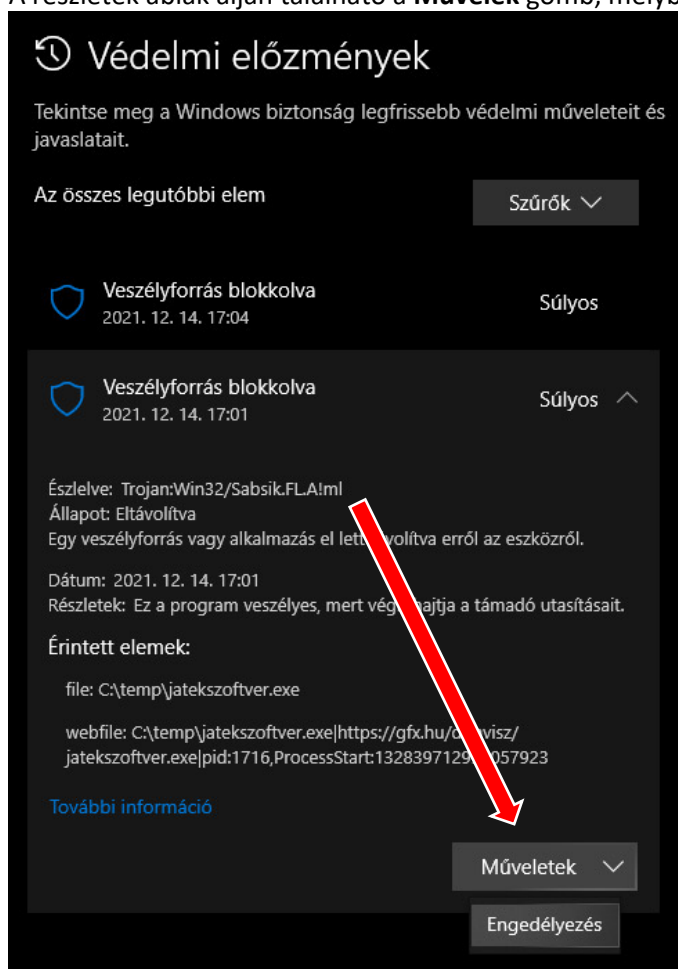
A részletek ablak alján található a **Műveletek** gomb, melyb

Védelmi előzmények

Tekintse meg a Windows biztonság legfrissebb védelmi műveleteit és javaslatait.

Az összes legutóbbi elem

Szűrők

Veszélyforrás blokkolva
2021. 12. 14. 17:04

Súlyos

Veszélyforrás blokkolva
2021. 12. 14. 17:01

Súlyos

Észlelve: Trojan:Win32/Sabsik.FL.A!ml
Állapot: Eltávolítva
Egy veszélyforrás vagy alkalmazás el lett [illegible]volítva erről az eszközről.

Dátum: 2021. 12. 14. 17:01
Részletek: Ez a program veszélyes, mert vég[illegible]ajtja a támadó utasításait.

Érintett elemek:

file: C:\temp\jatekszoftver.exe

webfile: C:\temp\jatekszoftver.exe|https://gfx.hu/d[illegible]visz/jatekszoftver.exe|pid:1716,ProcessStart:1328397129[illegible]057923

További információ

Műveletek

Engedélyezés